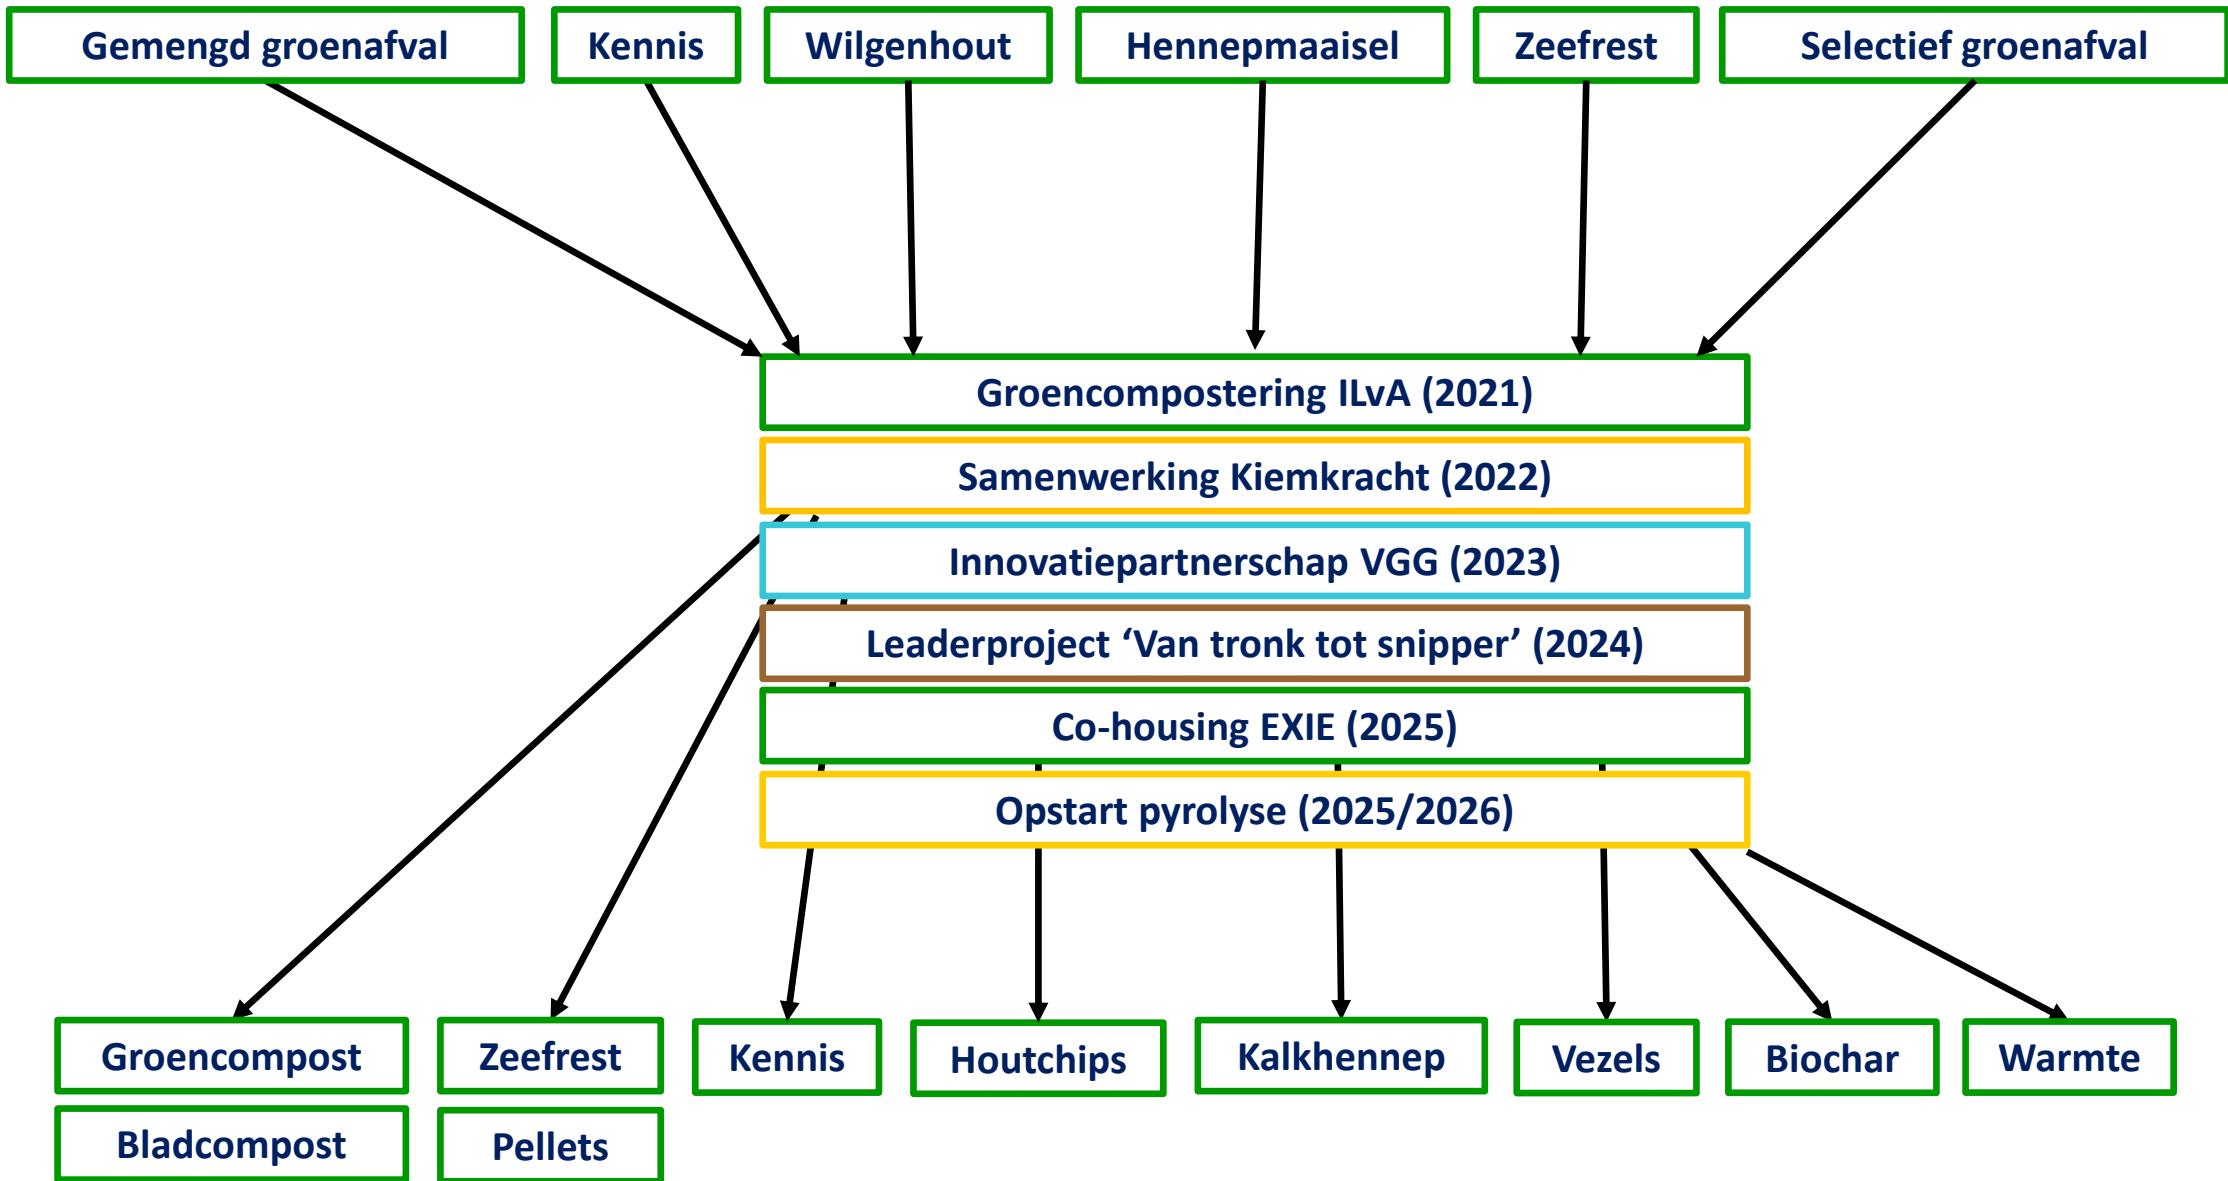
Gemengd groenafval

Kennis

Wilgenhout

Hennepmaaisel

Zeefrest

Selectief groenafval

Groencompostering ILvA (2021)

Samenwerking Kiemkracht (2022)

Innovatiepartnerschap VGG (2023)

Leaderproject ‘Van tronk tot snipper’ (2024)

Co-housing EXIE (2025)

Opstart pyrolyse (2025/2026)

Groencompost

Bladcompost

Zeefrest

Pellets

Kennis

Houtchips

Kalkhennep

Vezels

Biochar

Warmte